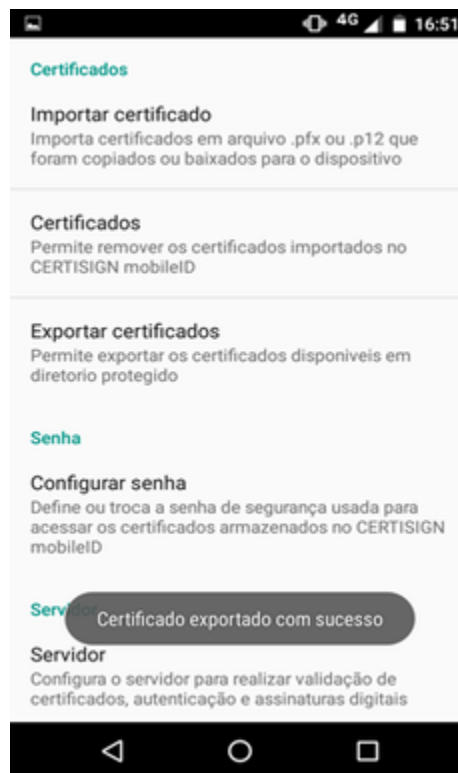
4G 16:51

Certificados

Importar certificado
Importa certificados em arquivo .pfx ou .p12 que foram copiados ou baixados para o dispositivo

Certificados
Permite remover os certificados importados no CERTISIGN mobileID

Exportar certificados
Permite exportar os certificados disponiveis em diretorio protegido

Senha

Configurar senha
Define ou troca a senha de segurança usada para acessar os certificados armazenados no CERTISIGN mobileID

Servi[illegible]

Certificado exportado com sucesso

Servidor
Configura o servidor para realizar validação de certificados, autenticação e assinaturas digitais